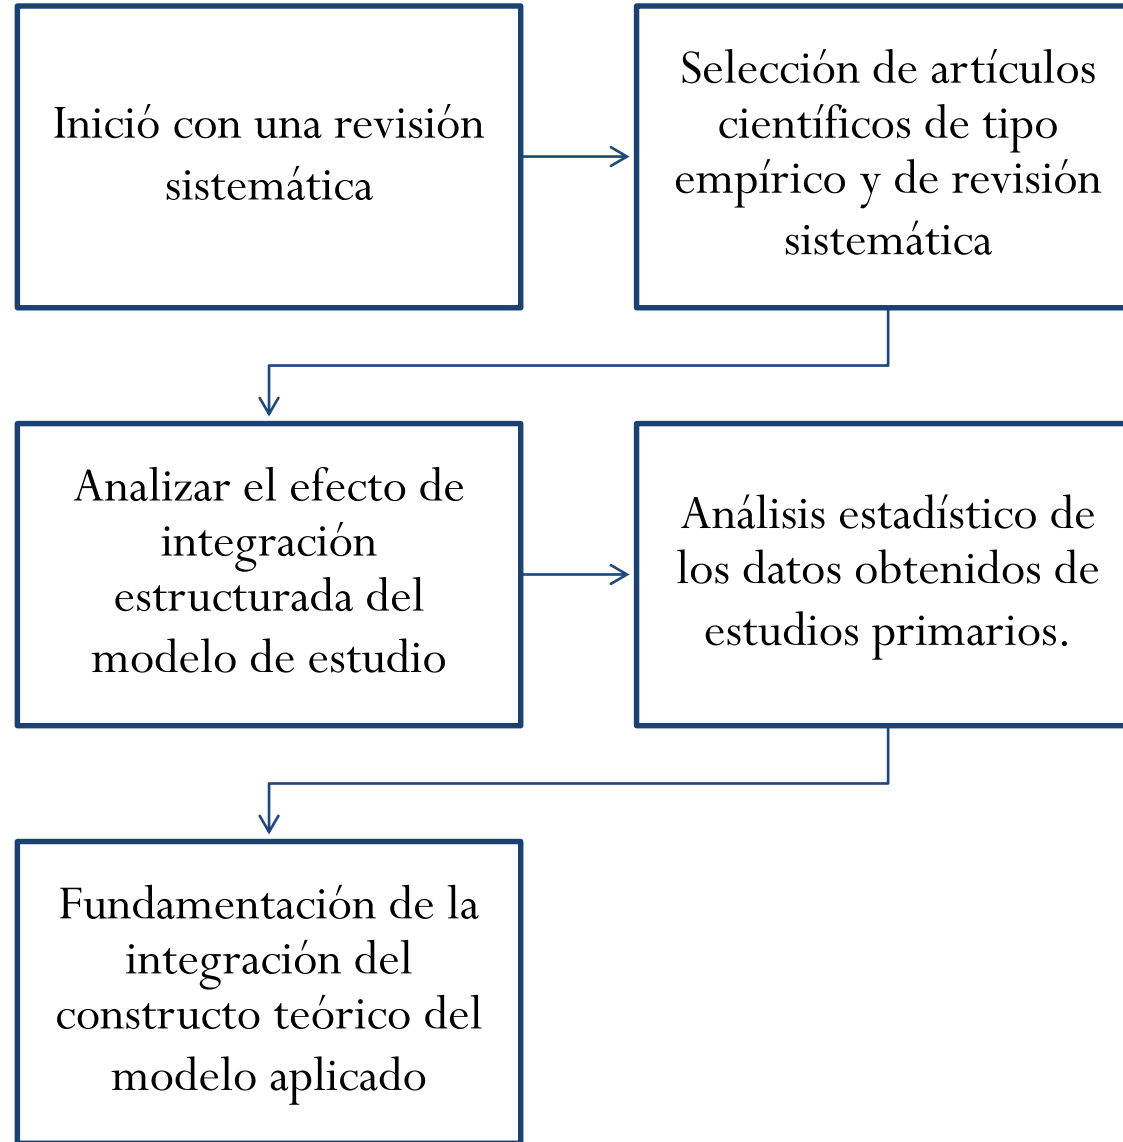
Inició con una revisión sistemática

Selección de artículos científicos de tipo empírico y de revisión sistemática

Analizar el efecto de integración estructurada del modelo de estudio

Análisis estadístico de los datos obtenidos de estudios primarios.

Fundamentación de la integración del constructo teórico del modelo aplicado